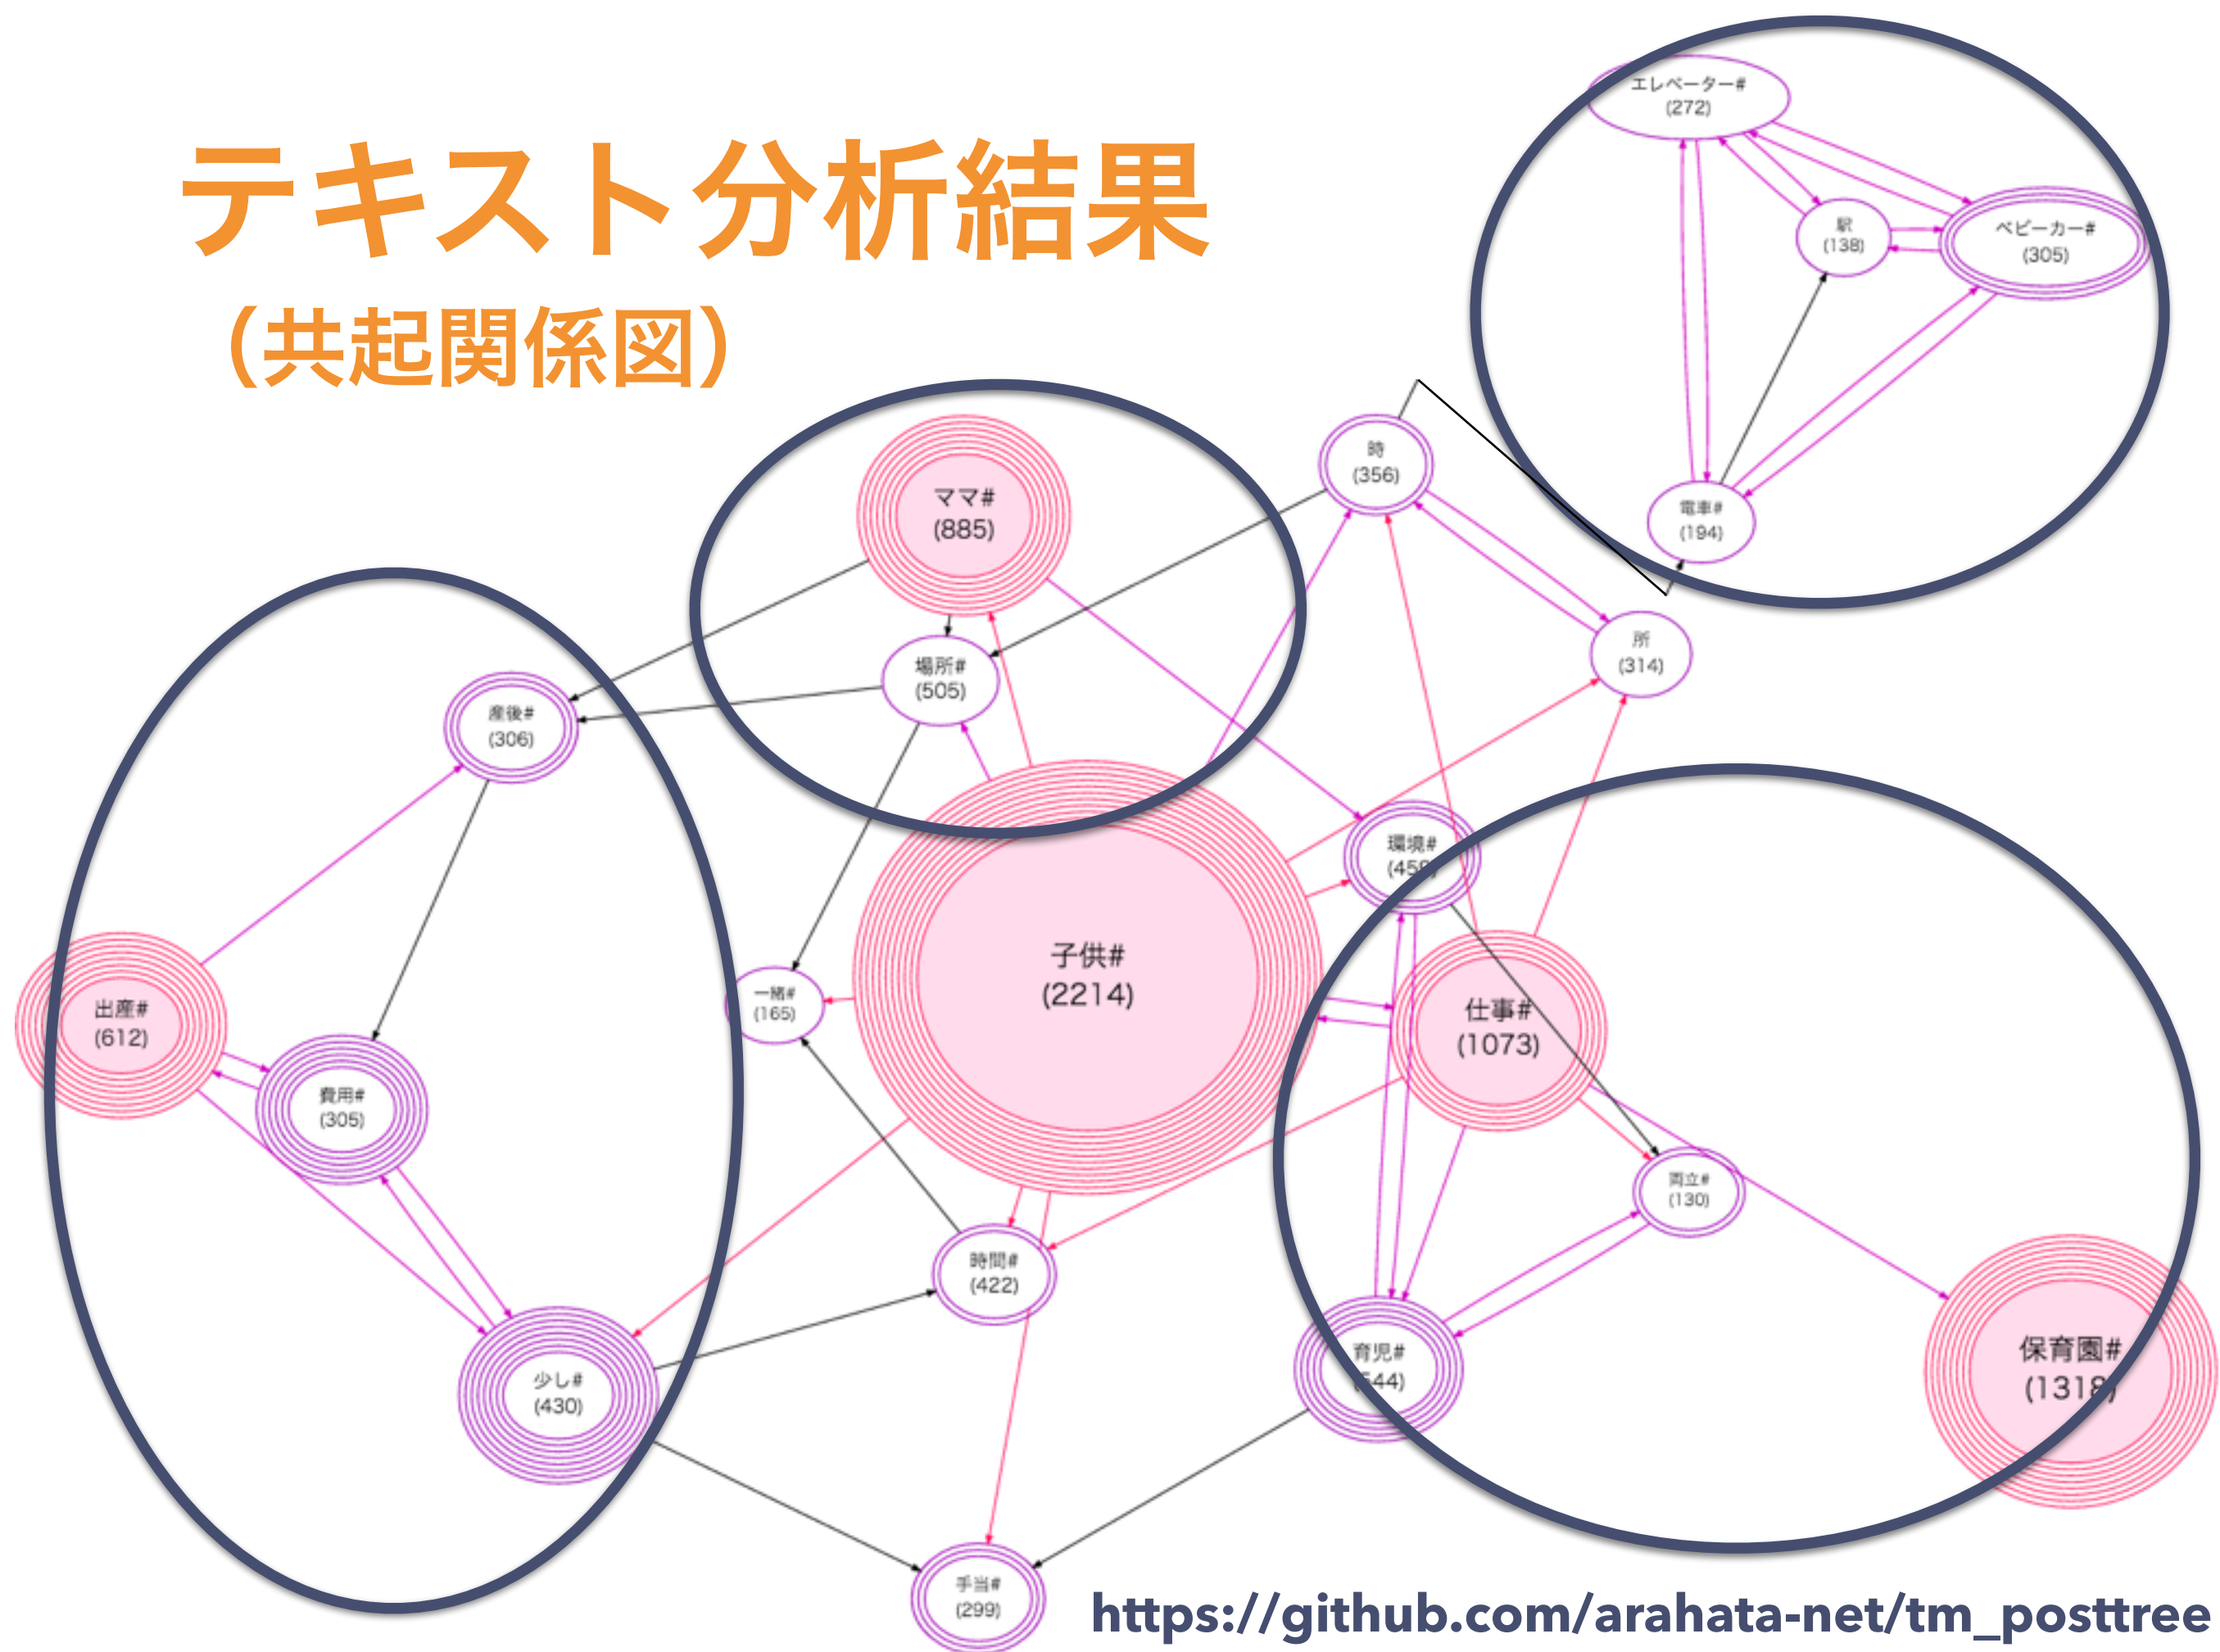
テキスト分析結果
(共起関係図)

エレベーター#
(272)

駅
(138)

ベビーカー#
(305)

電車#
(194)

時
(356)

ママ#
(885)

場所#
(505)

所
(314)

産後#
(306)

環境#
(45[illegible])

子供#
(2214)

一緒#
(165)

仕事#
(1073)

出産#
(612)

費用#
(305)

両立#
(130)

時間#
(422)

少し#
(430)

育児#
([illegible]44)

保育園#
(131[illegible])

手当#
(299)

https://github.com/arahata-net/tm_posttree